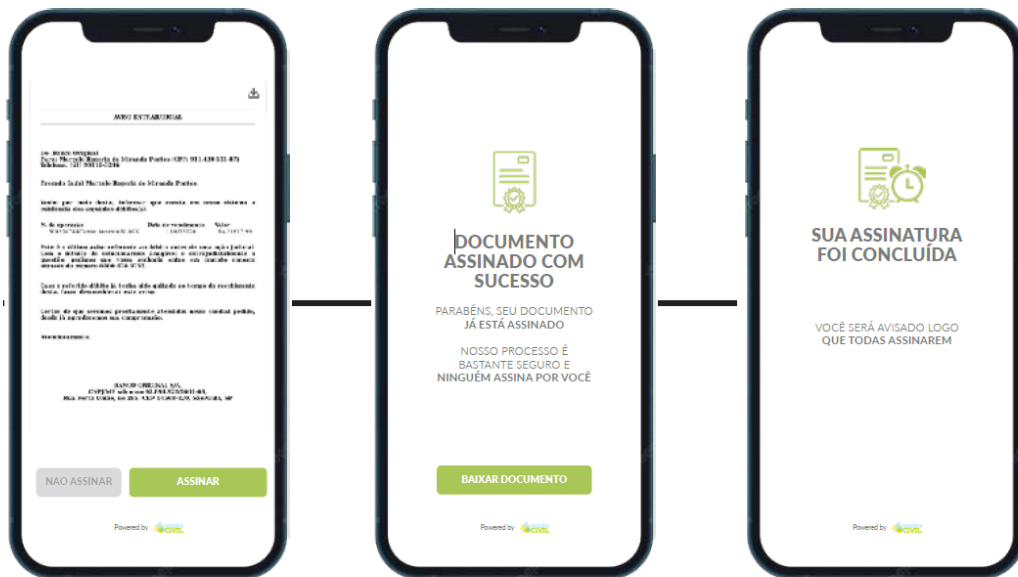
AVISO EXTRAJUDICIAL

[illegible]

NÃO ASSINAR

ASSINAR

Powered by CIVIL

DOCUMENTO ASSINADO COM SUCESSO

PARABÉNS, SEU DOCUMENTO JÁ ESTÁ ASSINADO

NOSSO PROCESSO É BASTANTE SEGURO E NINGUÉM ASSINA POR VOCÊ

BAIXAR DOCUMENTO

Powered by CIVIL

SUA ASSINATURA FOI CONCLUÍDA

VOCÊ SERÁ AVISADO LOGO QUE TODAS ASSINAREM

Powered by CIVIL